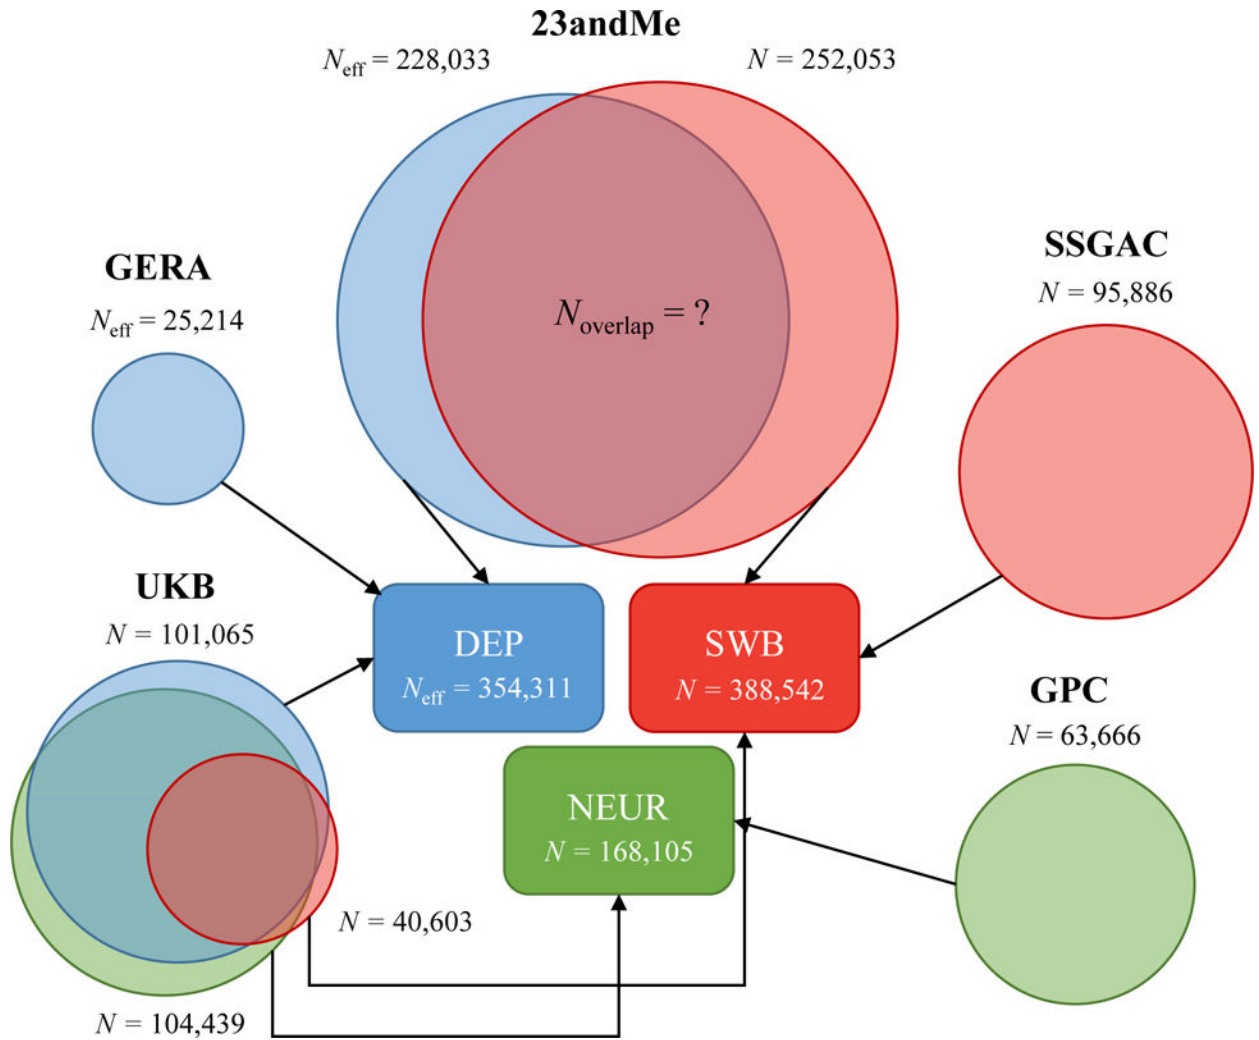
23andMe

$N_{\text{eff}} = 228,033$

$N = 252,053$

$N_{\text{overlap}} = ?$

GERA

$N_{\text{eff}} = 25,214$

SSGAC

$N = 95,886$

UKB

$N = 101,065$

DEP

$N_{\text{eff}} = 354,311$

SWB

$N = 388,542$

GPC

$N = 63,666$

NEUR

$N = 168,105$

$N = 40,603$

$N = 104,439$